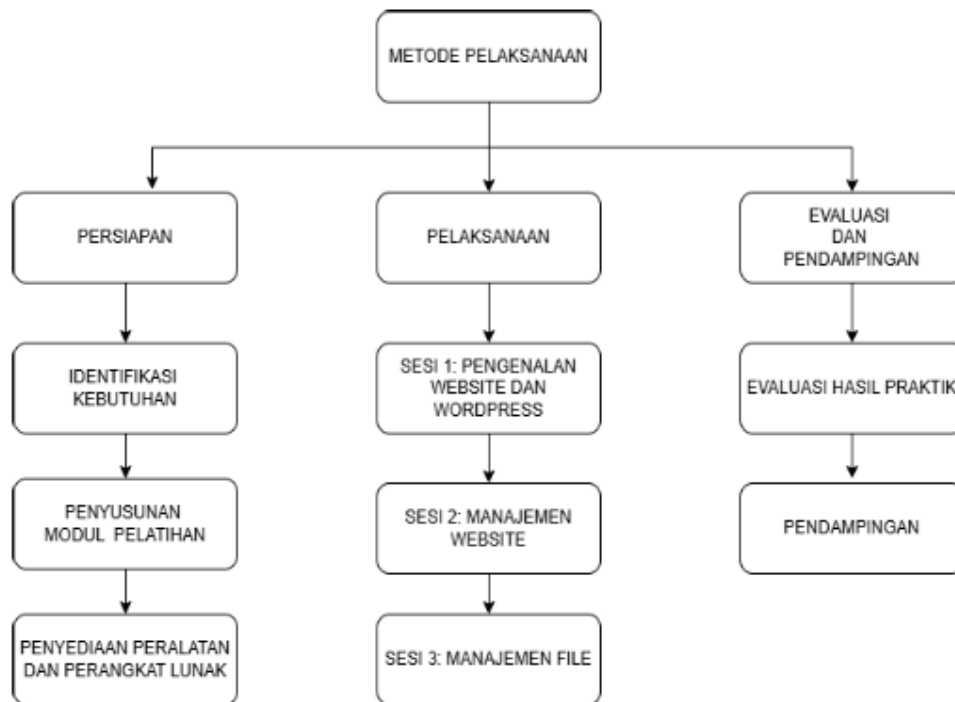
METODE PELAKSANAAN

PERSIAPAN

IDENTIFIKASI KEBUTUHAN

PENYUSUNAN MODUL PELATIHAN

PENYEDIAAN PERALATAN DAN PERANGKAT LUNAK

PELAKSANAAN

SESI 1: PENGENALAN WEBSITE DAN WORDPRESS

SESI 2: MANAJEMEN WEBSITE

SESI 3: MANAJEMEN FILE

EVALUASI DAN PENDAMPINGAN

EVALUASI HASIL PRAKTIK

PENDAMPINGAN